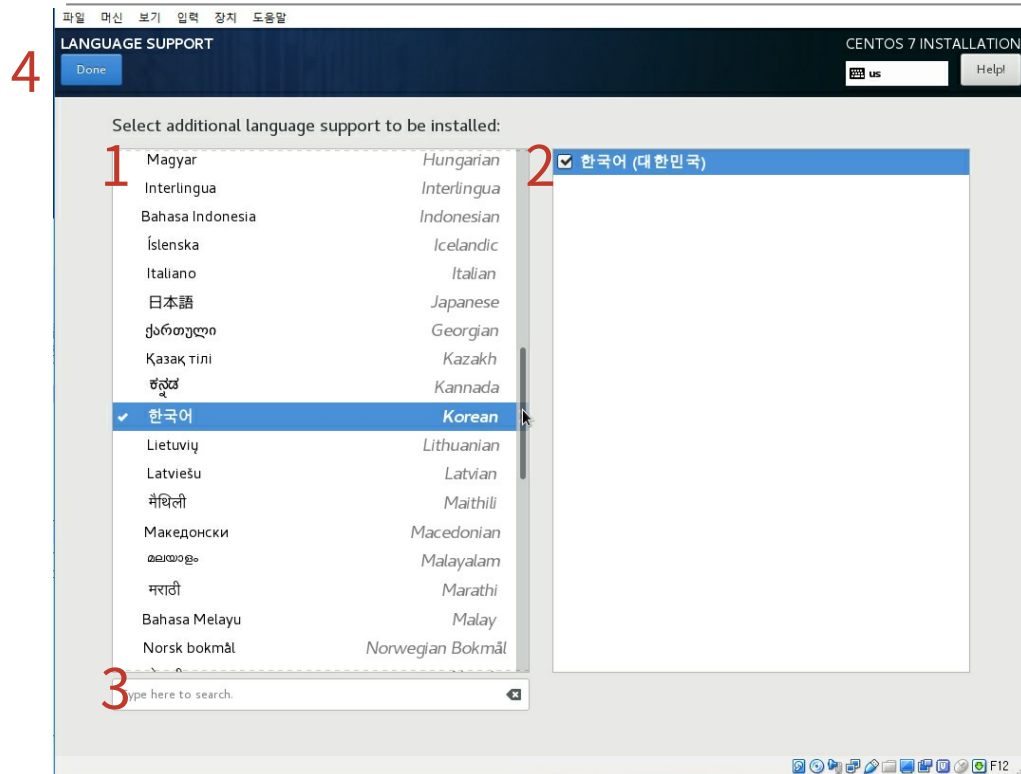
파일 머신 보기 입력 장치 도움말

4

LANGUAGE SUPPORT

Done

CENTOS 7 INSTALLATION

us

Help!

Select additional language support to be installed:

1

| | |
|---|---|
| Magyar | Hungarian |
| Interlingua | Interlingua |
| Bahasa Indonesia | Indonesian |
| Íslenska | Icelandic |
| Italiano | Italian |
| 日本語 | Japanese |
| ქართული | Georgian |
| Қазақ тілі | Kazakh |
| ಕನ್ನಡ | Kannada |
| 한국어 | Korean |
| Lietuvių | Lithuanian |
| Latviešu | Latvian |
| मैथिली | Maithili |
| Македонски | Macedonian |
| മലയാളം | Malayalam |
| मराठी | Marathi |
| Bahasa Melayu | Malay |
| Norsk bokmål | Norwegian Bokmål |

2

한국어 (대한민국)

3

ype here to search.

F12